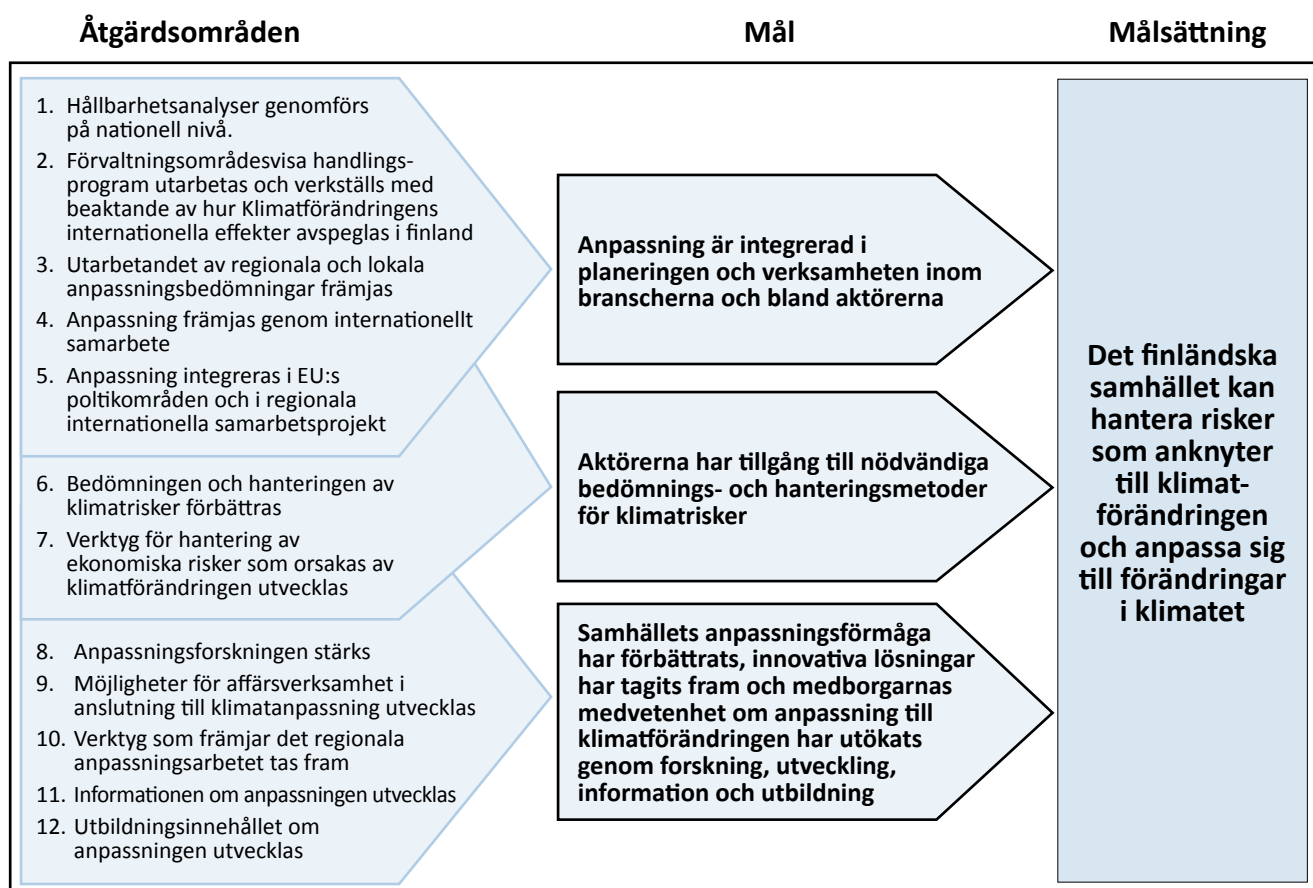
Åtgärdsområden

Mål

Målsättning

1. Hållbarhetsanalyser genomförs på nationell nivå.
2. Förvaltningsområdesvisa handlingsprogram utarbetas och verkställs med beaktande av hur Klimatförändringens internationella effekter avspeglas i finland
3. Utarbetandet av regionala och lokala anpassningsbedömningar främjas
4. Anpassning främjas genom internationellt samarbete
5. Anpassning integreras i EU:s poltikområden och i regionala internationella samarbetsprojekt

6. Bedömningen och hanteringen av klimatrisker förbättras
7. Verktyg för hantering av ekonomiska risker som orsakas av klimatförändringen utvecklas

8. Anpassningsforskningen stärks
9. Möjligheter för affärsverksamhet i anslutning till klimatanpassning utvecklas
10. Verktyg som främjar det regionala anpassningsarbetet tas fram
11. Informationen om anpassningen utvecklas
12. Utbildningsinnehållet om anpassningen utvecklas

Anpassning är integrerad i planeringen och verksamheten inom branscherna och bland aktörerna

Aktörerna har tillgång till nödvändiga bedömnings- och hanteringsmetoder för klimatrisker

Samhällets anpassningsförmåga har förbättrats, innovativa lösningar har tagits fram och medborgarnas medvetenhet om anpassning till klimatförändringen har utökats genom forskning, utveckling, information och utbildning

Det finländska samhället kan hantera risker som anknyter till klimatförändringen och anpassa sig till förändringar i klimatet